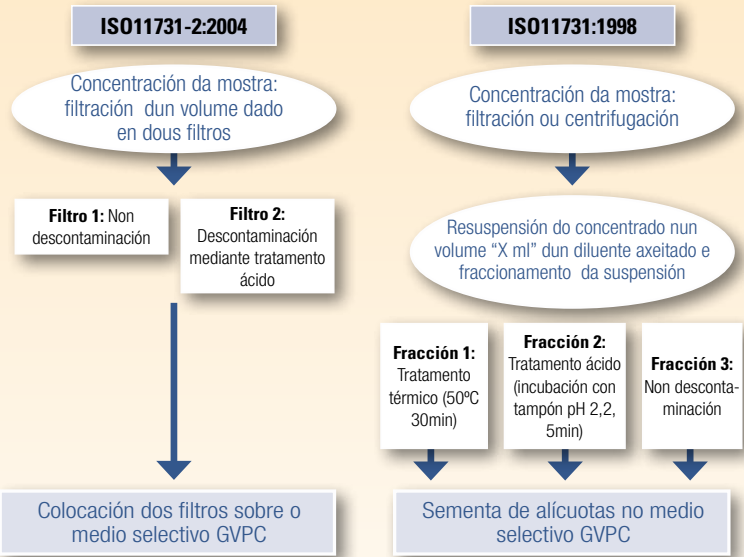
ISO11731-2:2004

Concentración da mostra: filtración dun volume dado en dous filtros

**Filtro 1:** Non descontaminación

**Filtro 2:** Descontaminación mediante tratamento ácido

Colocación dos filtros sobre o medio selectivo GVPC

ISO11731:1998

Concentración da mostra: filtración ou centrifugación

Resuspensión do concentrado nun volume "X ml" dun diluente axeitado e fraccionamento da suspensión

**Fracción 1:** Tratamento térmico (50ºC 30min)

**Fracción 2:** Tratamento ácido (incubación con tampón pH 2,2, 5min)

**Fracción 3:** Non descontaminación

Sementa de alícuotas no medio selectivo GVPC